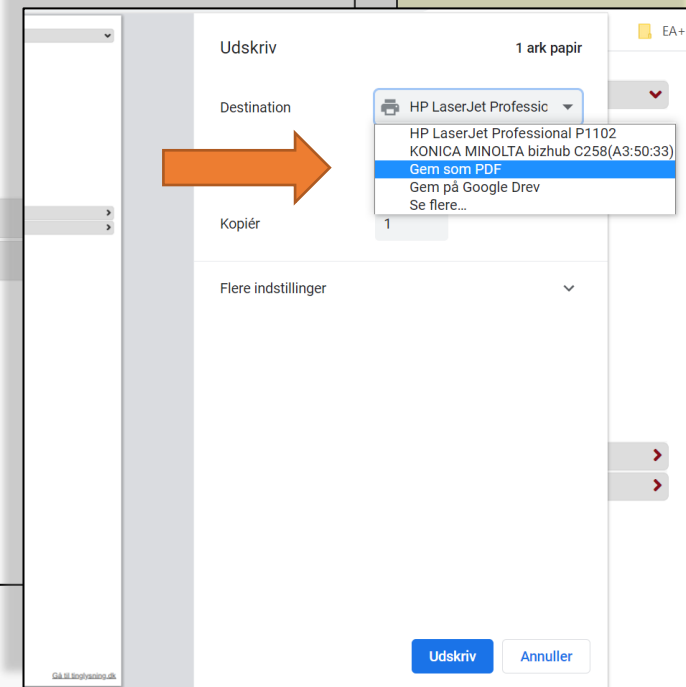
EA+

Udskriv

1 ark papir

Destination

HP LaserJet Professic

HP LaserJet Professional P1102
KONICA MINOLTA bizhub C258(A3:50:33)
Gem som PDF
Gem på Google Drev
Se flere...

Kopiér

1

Flere indstillinger

Gå til tinglysning.dk

Udskriv

Annuller